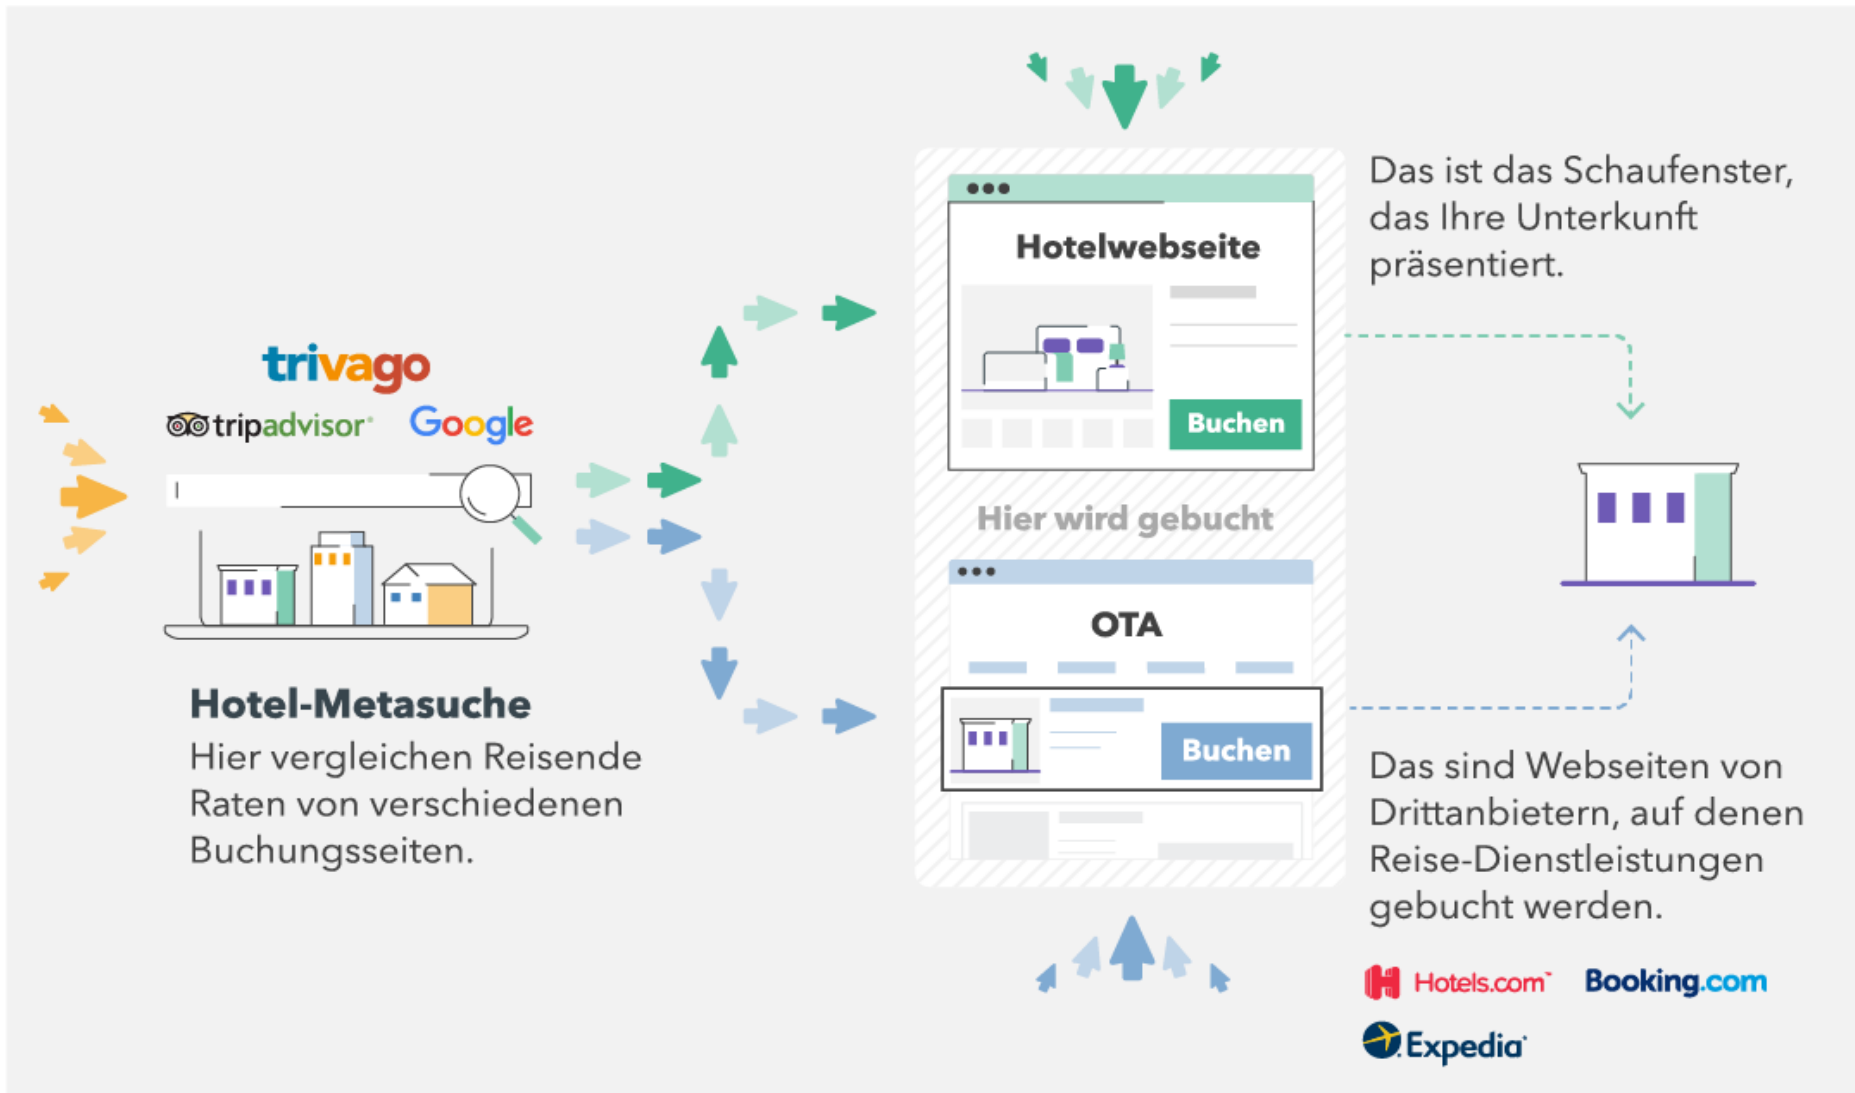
trivago
tripadvisor Google

Hotel-Metasuche
Hier vergleichen Reisende Raten von verschiedenen Buchungsseiten.

Hotelwebseite
Buchen

Hier wird gebucht

OTA
Buchen

Das ist das Schaufenster, das Ihre Unterkunft präsentiert.

Das sind Webseiten von Drittanbietern, auf denen Reise-Dienstleistungen gebucht werden.

Hotels.com Booking.com
Expedia